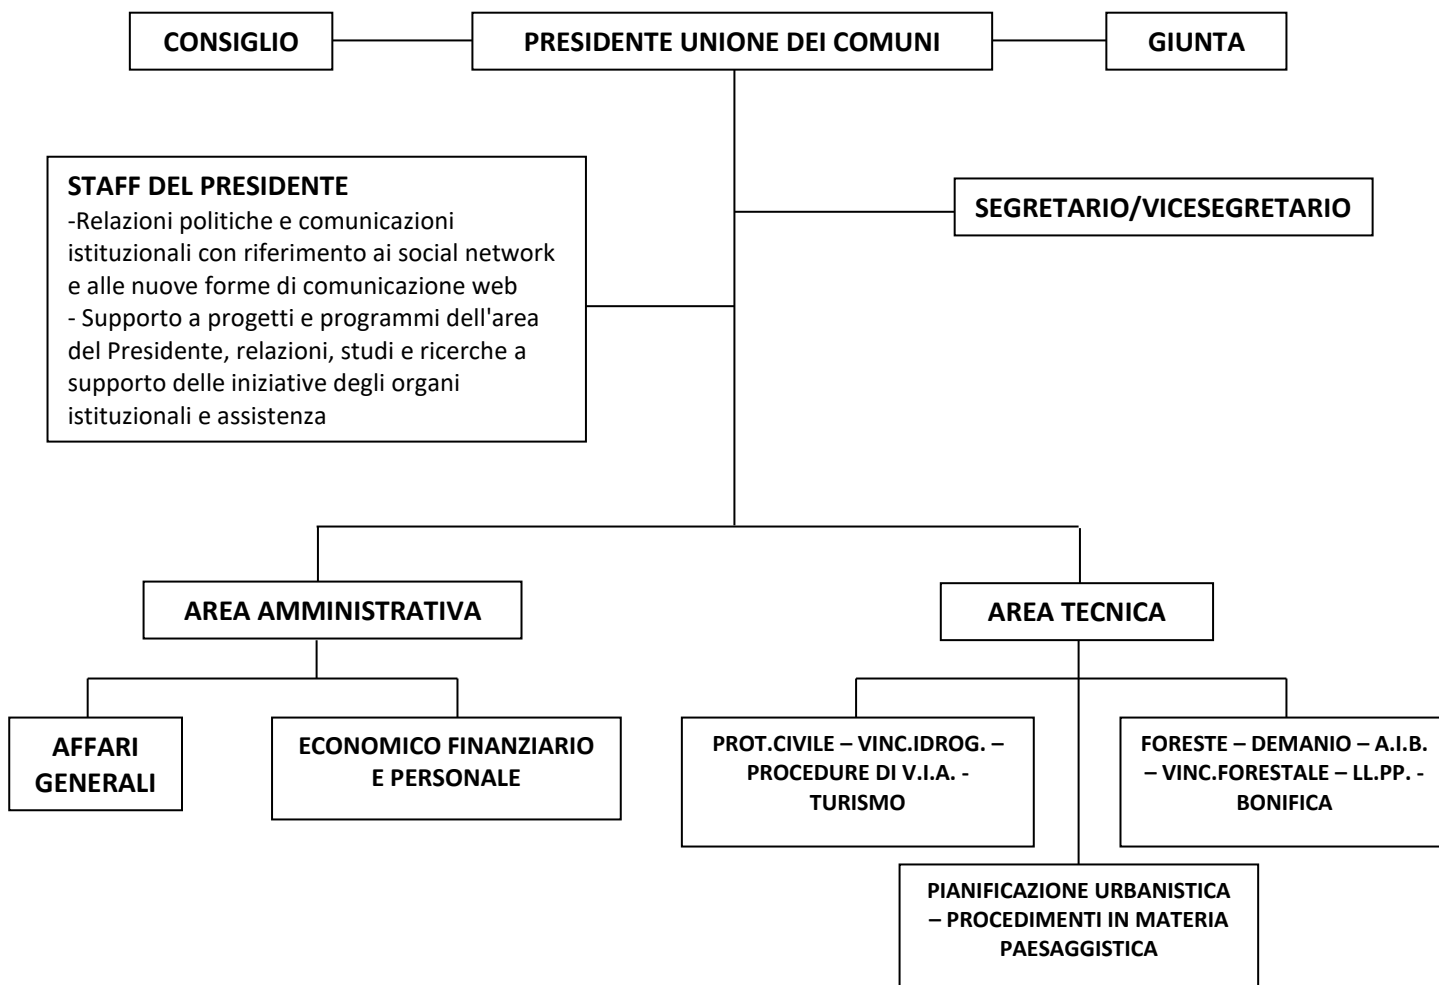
CONSIGLIO

PRESIDENTE UNIONE DEI COMUNI

GIUNTA

STAFF DEL PRESIDENTE
-Relazioni politiche e comunicazioni istituzionali con riferimento ai social network e alle nuove forme di comunicazione web
- Supporto a progetti e programmi dell'area del Presidente, relazioni, studi e ricerche a supporto delle iniziative degli organi istituzionali e assistenza

SEGRETARIO/VICESEGRETARIO

AREA AMMINISTRATIVA

AREA TECNICA

AFFARI GENERALI

ECONOMICO FINANZIARIO E PERSONALE

PROT.CIVILE – VINC.IDROG. – PROCEDURE DI V.I.A. - TURISMO

FORESTE – DEMANIO – A.I.B. – VINC.FORESTALE – LL.PP. - BONIFICA

PIANIFICAZIONE URBANISTICA – PROCEDIMENTI IN MATERIA PAESAGGISTICA